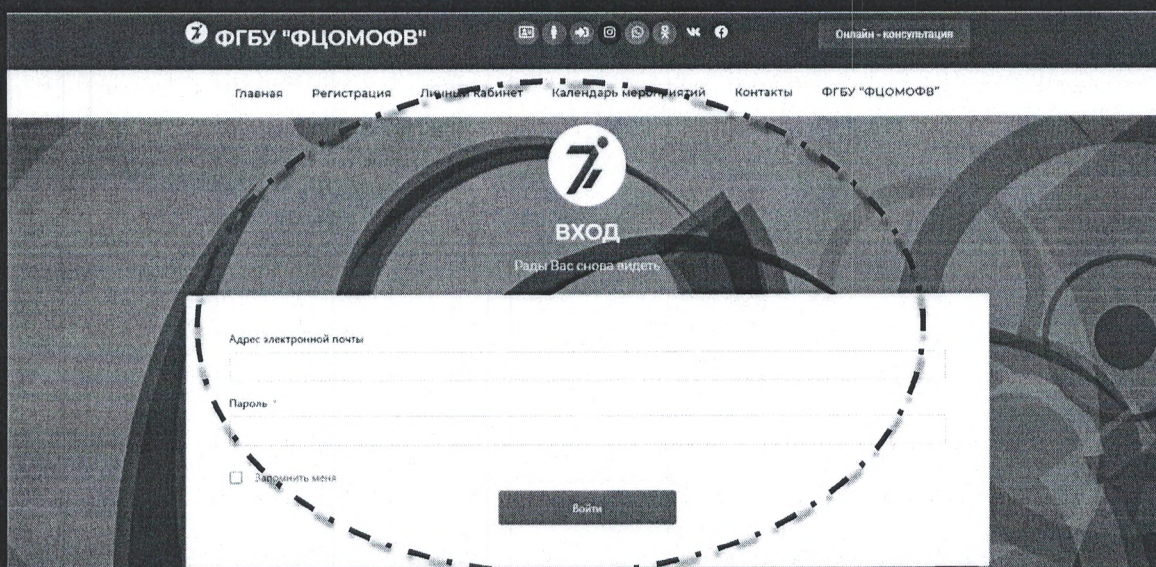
ФГБУ "ФЦОМОФВ"

Онлайн - консультация

Главная Регистрация Личный кабинет Календарь мероприятий Контакты ФГБУ "ФЦОМОФВ"

ВХОД

Рады Вас снова видеть

Адрес электронной почты

Пароль *

Запомнить меня

Войти